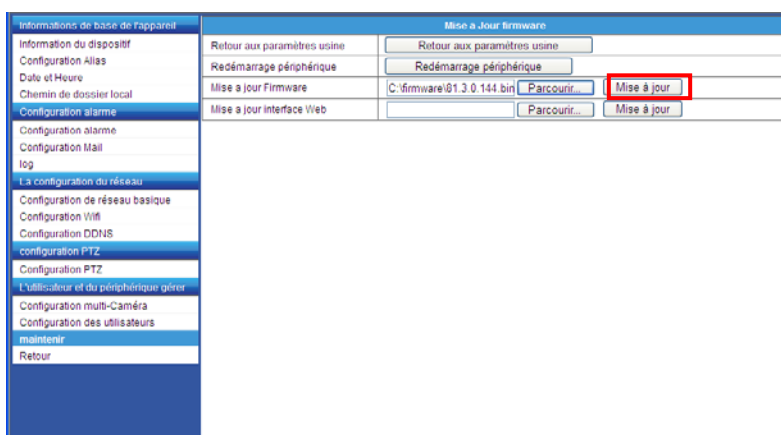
Informations de base de l'appareil
Information du dispositif
Configuration Alias
Date et Heure
Chemin de dossier local
Configuration alarme
Configuration alarme
Configuration Mail
log
La configuration du réseau
Configuration de réseau basique
Configuration Wifi
Configuration DDNS
configuration PTZ
Configuration PTZ
L'utilisateur et du périphérique gérer
Configuration multi-Caméra
Configuration des utilisateurs
maintenir
Retour

Mise a Jour firmware

| | |
|---|---|
| Retour aux paramètres usine | Retour aux paramètres usine |
| Redémarrage périphérique | Redémarrage périphérique |
| Mise a jour Firmware | C:\firmware\81.3.0.144.bin Parcourir... Mise à jour |
| Mise a jour interface Web | Parcourir... Mise à jour |